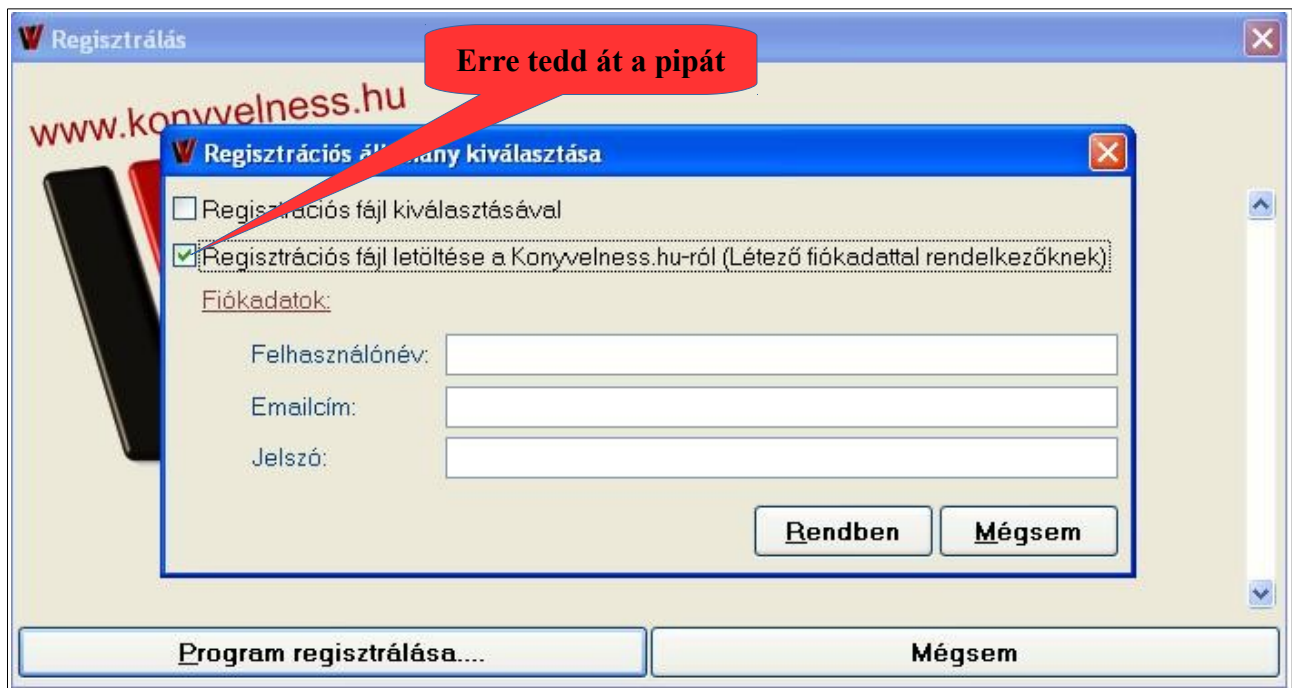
Regisztrálás

Erre tedd át a pipát

www.konyvelness.hu

Regisztrációs á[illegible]ány kiválasztása

Regisztrációs fájl kiválasztásával

Regisztrációs fájl letöltése a Konyvelness.hu-ról (Létező fiókadattal rendelkezőknek)

Fiókadatok:

Felhasználónév:

Emailcím:

Jelszó:

Rendben

Mégsem

Program regisztrálása....

Mégsem